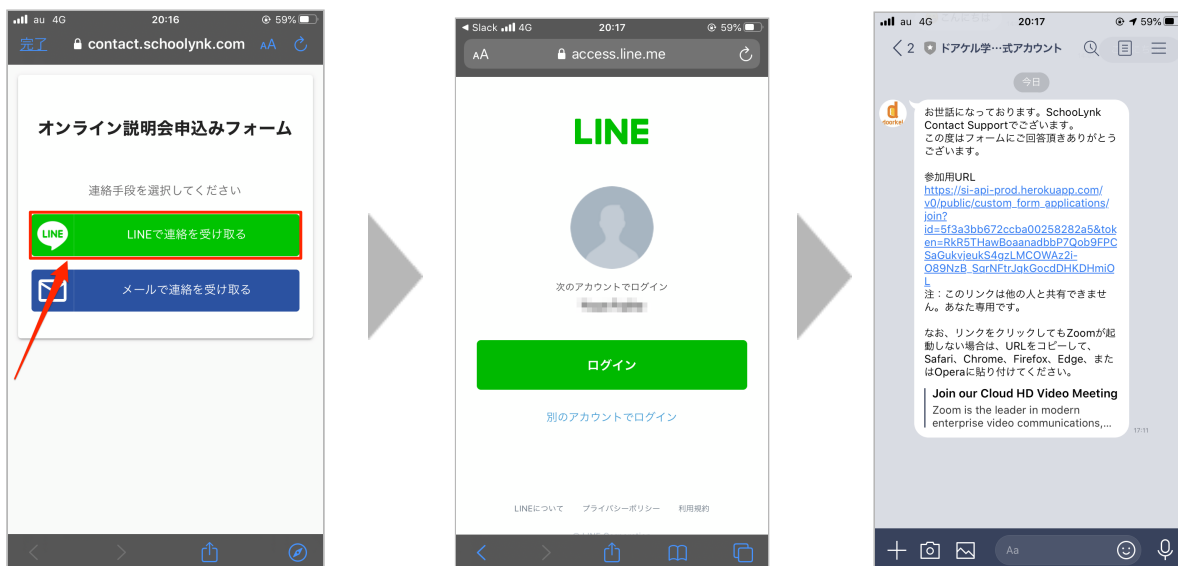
au 4G 20:16 59%
完了 contact.schoolynk.com AA

オンライン説明会申込みフォーム

連絡手段を選択してください

LINE LINEで連絡を受け取る

メールで連絡を受け取る

Slack 4G 20:17 59%
AA access.line.me

LINE

次のアカウントでログイン
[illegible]

ログイン

別のアカウントでログイン

LINEについて プライバシーポリシー 利用規約

au 4G 20:17 59%
2 ドアケル学…式アカウント

今日

doorkel

お世話になっております。SchooLynk Contact Supportでございます。
この度はフォームにご回答頂きありがとうございます。

参加用URL
https://si-api-prod.herokuapp.com/v0/public/custom_form_applications/join?id=5f3a3bb672ccba00258282a5&token=RkR5THawBoaanadbbP7Qob9FPCSaGukvjeukS4gzLMCOWAz2i-O89NzB_SqrNFtrJqkGocdDHKDHmiOL
注：このリンクは他の人と共有できません。あなた専用です。

なお、リンクをクリックしてもZoomが起動しない場合は、URLをコピーして、Safari、Chrome、Firefox、Edge、またはOperaに貼り付けてください。

Join our Cloud HD Video Meeting
Zoom is the leader in modern enterprise video communications,...

17:11

Aa